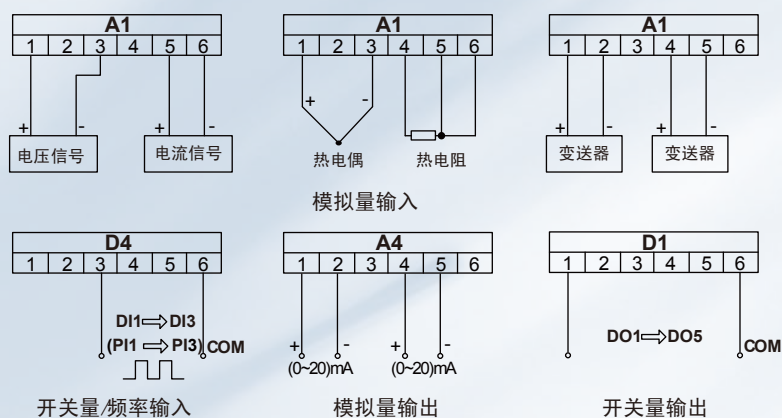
| A1 | | | | | |
|---|---|---|---|---|---|
| 1 | 2 | 3 | 4 | 5 | 6 |

+ -
电压信号
+ -
电流信号

| A1 | | | | | |
|---|---|---|---|---|---|
| 1 | 2 | 3 | 4 | 5 | 6 |

+ -
热电偶
热电阻

| A1 | | | | | |
|---|---|---|---|---|---|
| 1 | 2 | 3 | 4 | 5 | 6 |

+ -
变送器
+ -
变送器

模拟量输入

| D4 | | | | | |
|---|---|---|---|---|---|
| 1 | 2 | 3 | 4 | 5 | 6 |

DI1⟹DI3
(PI1 ⟹ PI3) COM

开关量/频率输入

| A4 | | | | | |
|---|---|---|---|---|---|
| 1 | 2 | 3 | 4 | 5 | 6 |

+ -
(0~20)mA
+ -
(0~20)mA

模拟量输出

| D1 | | | | | |
|---|---|---|---|---|---|
| 1 | 2 | 3 | 4 | 5 | 6 |

DO1⟹DO5
COM

开关量输出